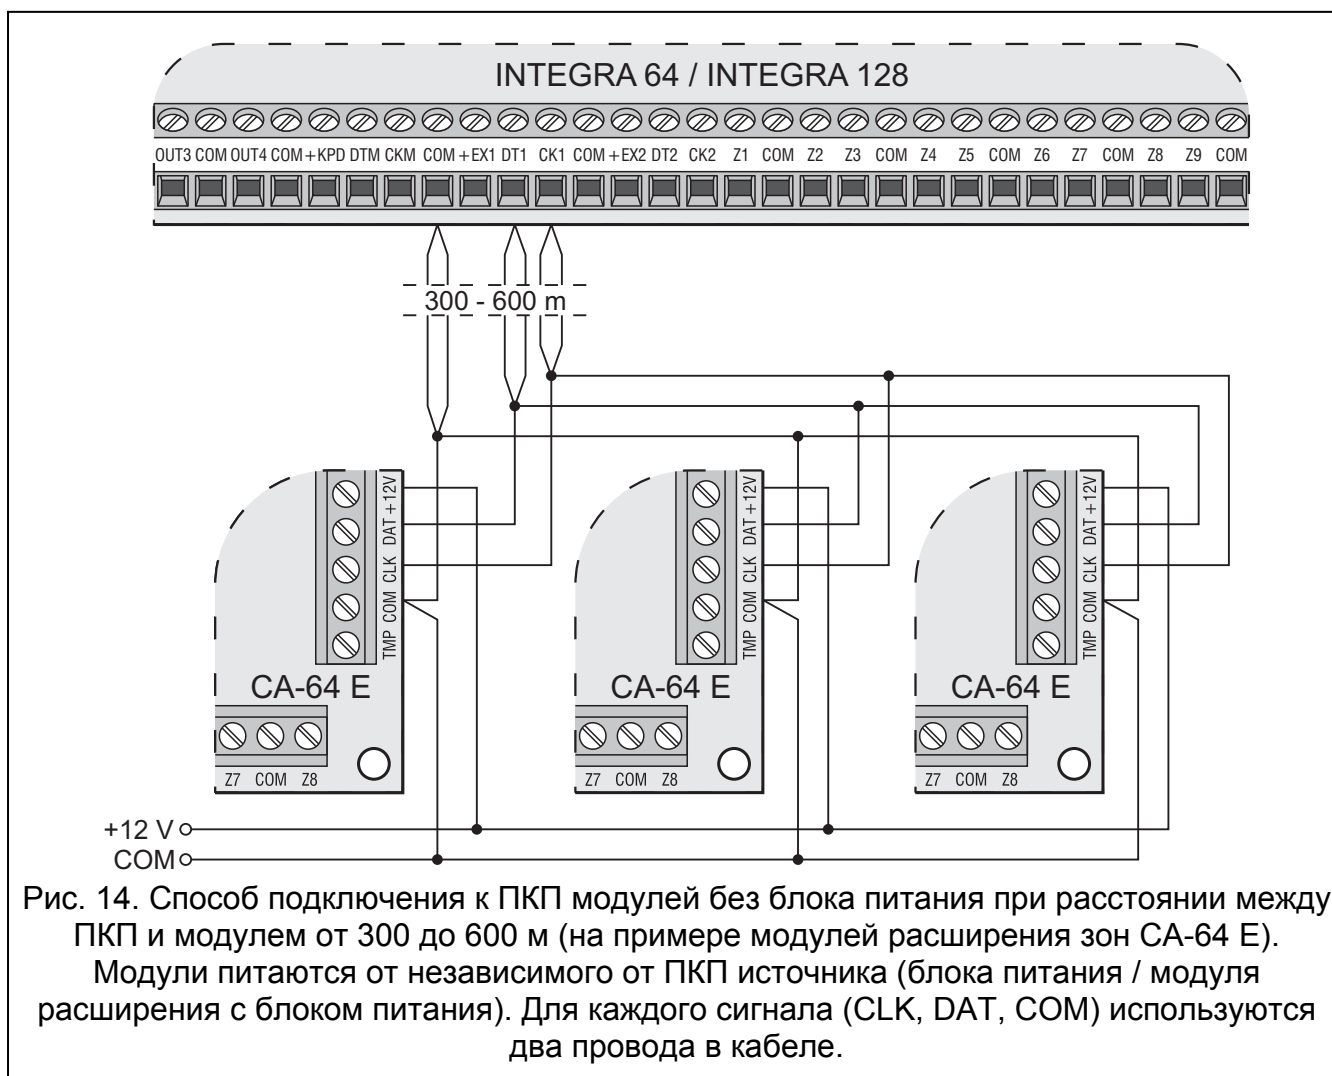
INTEGRA 64 / INTEGRA 128

OUT3 COM OUT4 COM +KPD DTM CKM COM +EX1 DT1 CK1 COM +EX2 DT2 CK2 Z1 COM Z2 Z3 COM Z4 Z5 COM Z6 Z7 COM Z8 Z9 COM

300 - 600 m

+12V DAT CLK COM TMP

CA-64 E

Z7 COM Z8

+12V DAT CLK COM TMP

CA-64 E

Z7 COM Z8

+12V DAT CLK COM TMP

CA-64 E

Z7 COM Z8

+12 V

COM

Рис. 14. Способ подключения к ПКП модулей без блока питания при расстоянии между ПКП и модулем от 300 до 600 м (на примере модулей расширения зон CA-64 E). Модули питаются от независимого от ПКП источника (блока питания / модуля расширения с блоком питания). Для каждого сигнала (CLK, DAT, COM) используются два провода в кабеле.